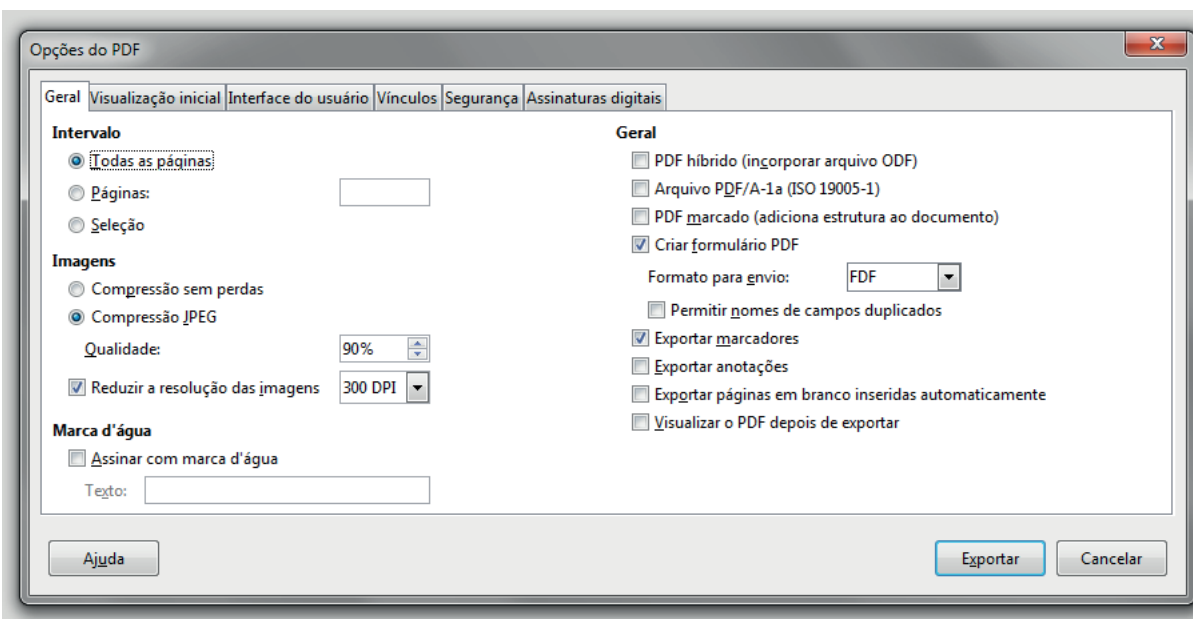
Opções do PDF

Geral | Visualização inicial | Interface do usuário | Vínculos | Segurança | Assinaturas digitais

Intervalo
Todas as páginas
Páginas:
Seleção

Imagens
Compressão sem perdas
Compressão JPEG
Qualidade: 90%
Reduzir a resolução das imagens 300 DPI

Marca d'água
Assinar com marca d'água
Texto:

Geral
PDF híbrido (incorporar arquivo ODF)
Arquivo PDF/A-1a (ISO 19005-1)
PDF marcado (adiciona estrutura ao documento)
Criar formulário PDF
Formato para envio: FDF
Permitir nomes de campos duplicados
Exportar marcadores
Exportar anotações
Exportar páginas em branco inseridas automaticamente
Visualizar o PDF depois de exportar

Ajuda
Exportar
Cancelar